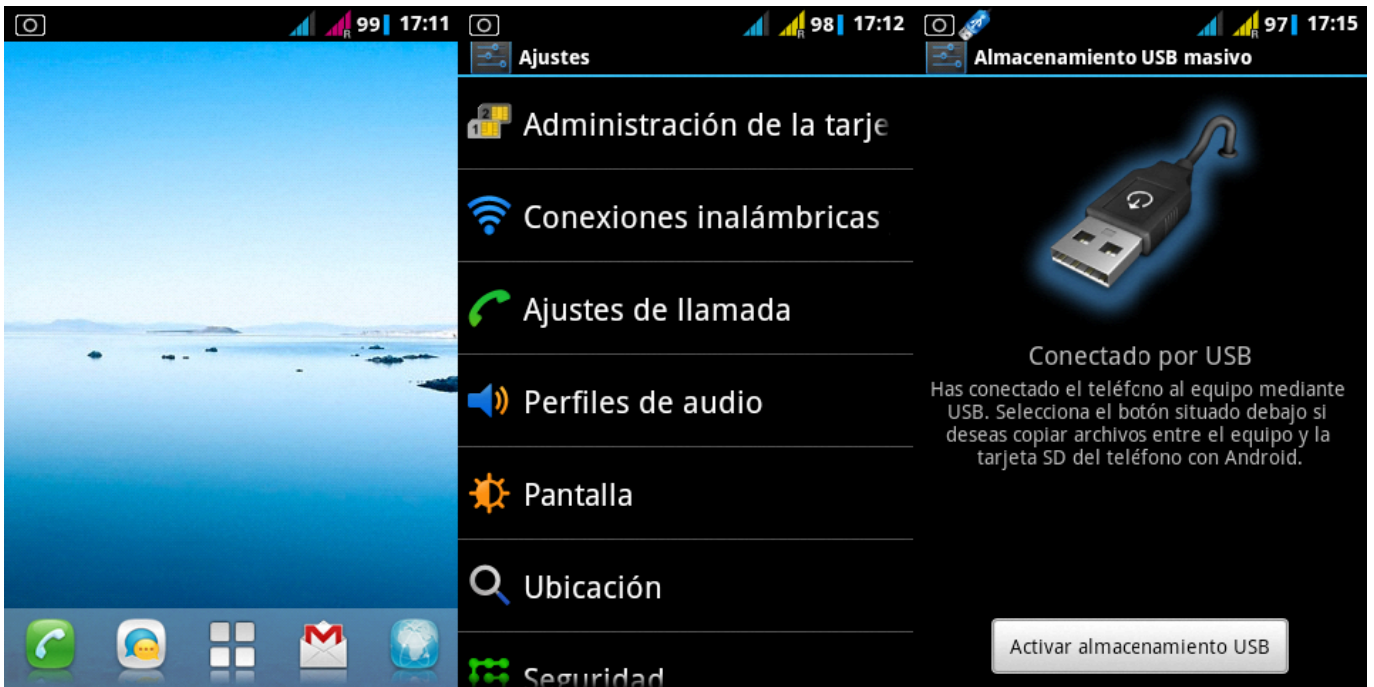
99 17:11

98 17:12
Ajustes
Administración de la tarje
Conexiones inalámbricas
Ajustes de llamada
Perfiles de audio
Pantalla
Ubicación
Seguridad

97 17:15
Almacenamiento USB masivo
Conectado por USB
Has conectado el teléfono al equipo mediante USB. Selecciona el botón situado debajo si deseas copiar archivos entre el equipo y la tarjeta SD del teléfono con Android.
Activar almacenamiento USB